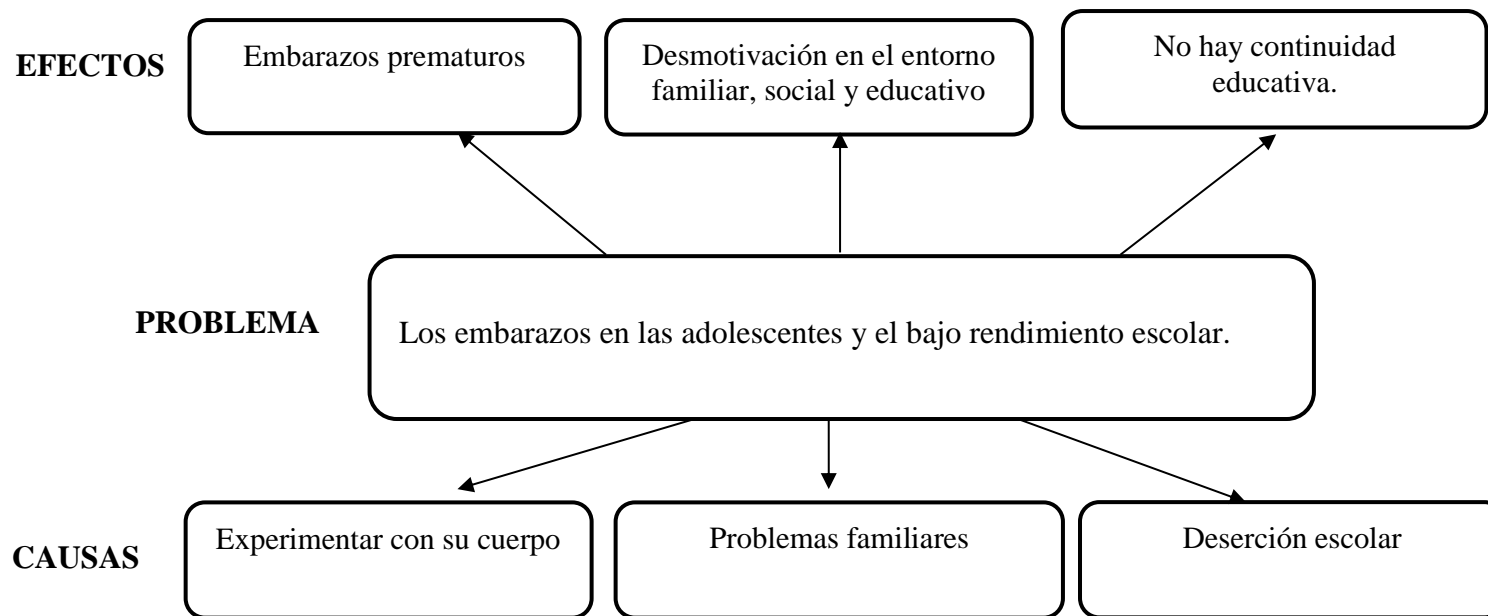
EFECTOS

Embarazos prematuros

Desmotivación en el entorno familiar, social y educativo

No hay continuidad educativa.

PROBLEMA

Los embarazos en las adolescentes y el bajo rendimiento escolar.

CAUSAS

Experimentar con su cuerpo

Problemas familiares

Deserción escolar